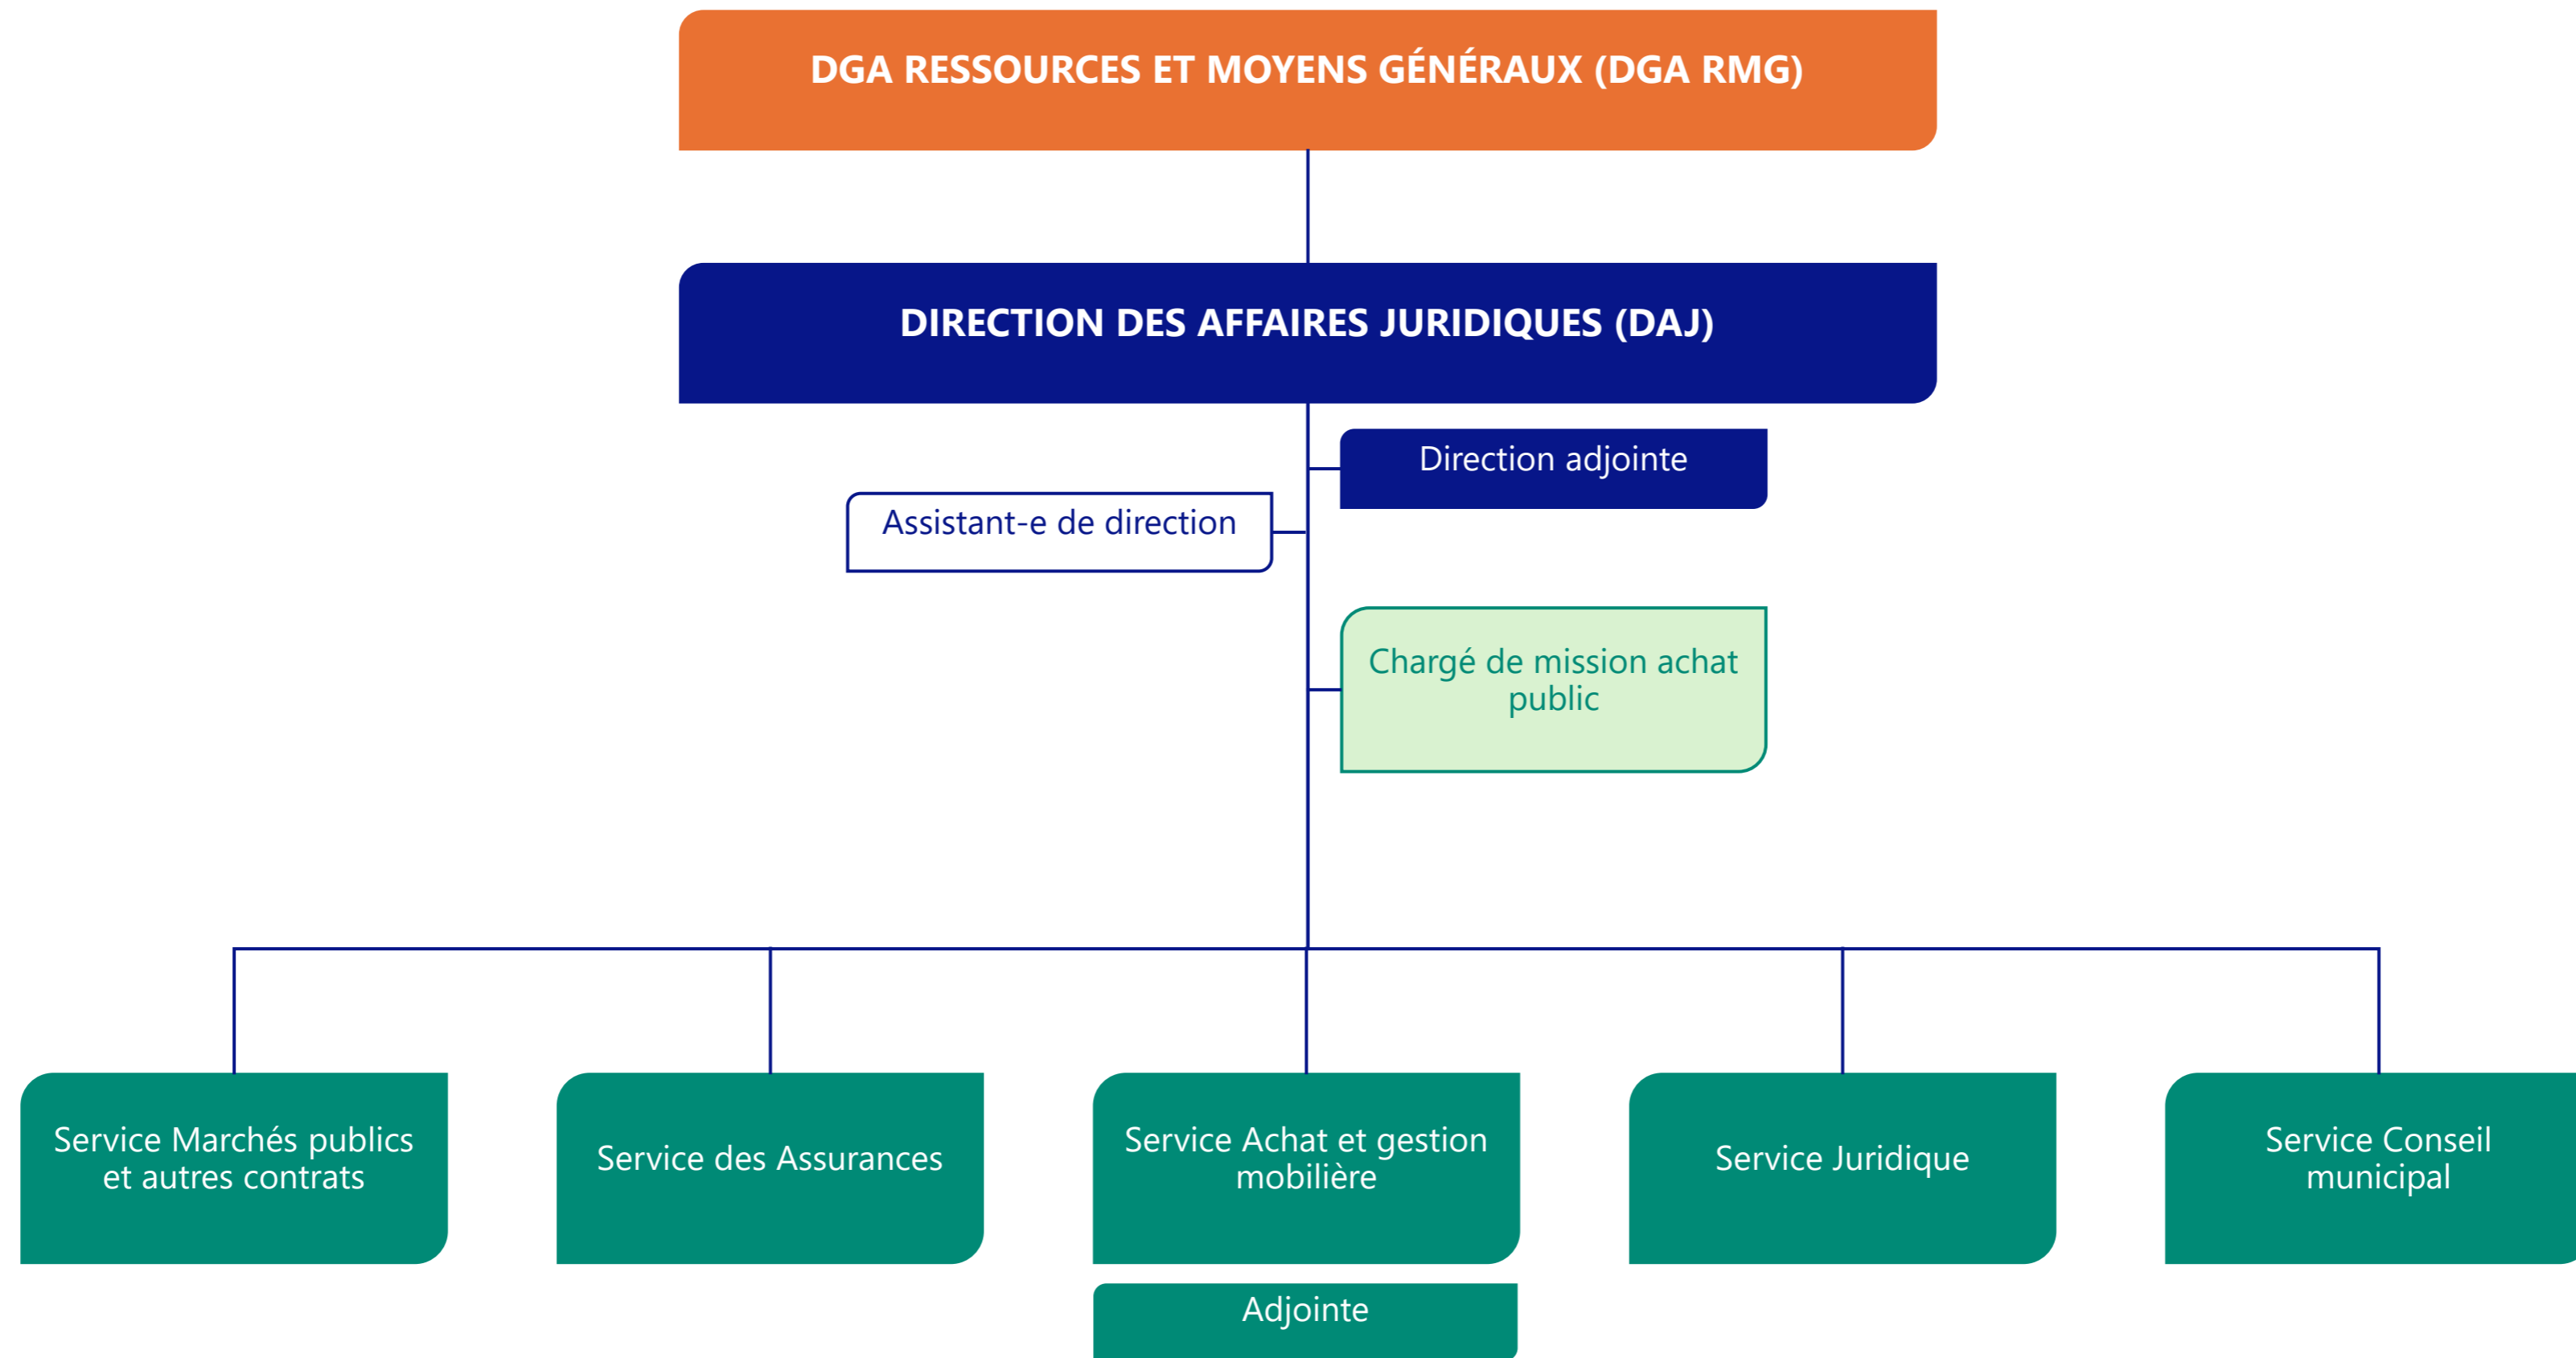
DGA RESSOURCES ET MOYENS GÉNÉRAUX (DGA RMG)

DIRECTION DES AFFAIRES JURIDIQUES (DAJ)

Direction adjointe

Assistant-e de direction

Chargé de mission achat public

Service Marchés publics et autres contrats

Service des Assurances

Service Achat et gestion mobilière

Adjointe

Service Juridique

Service Conseil municipal